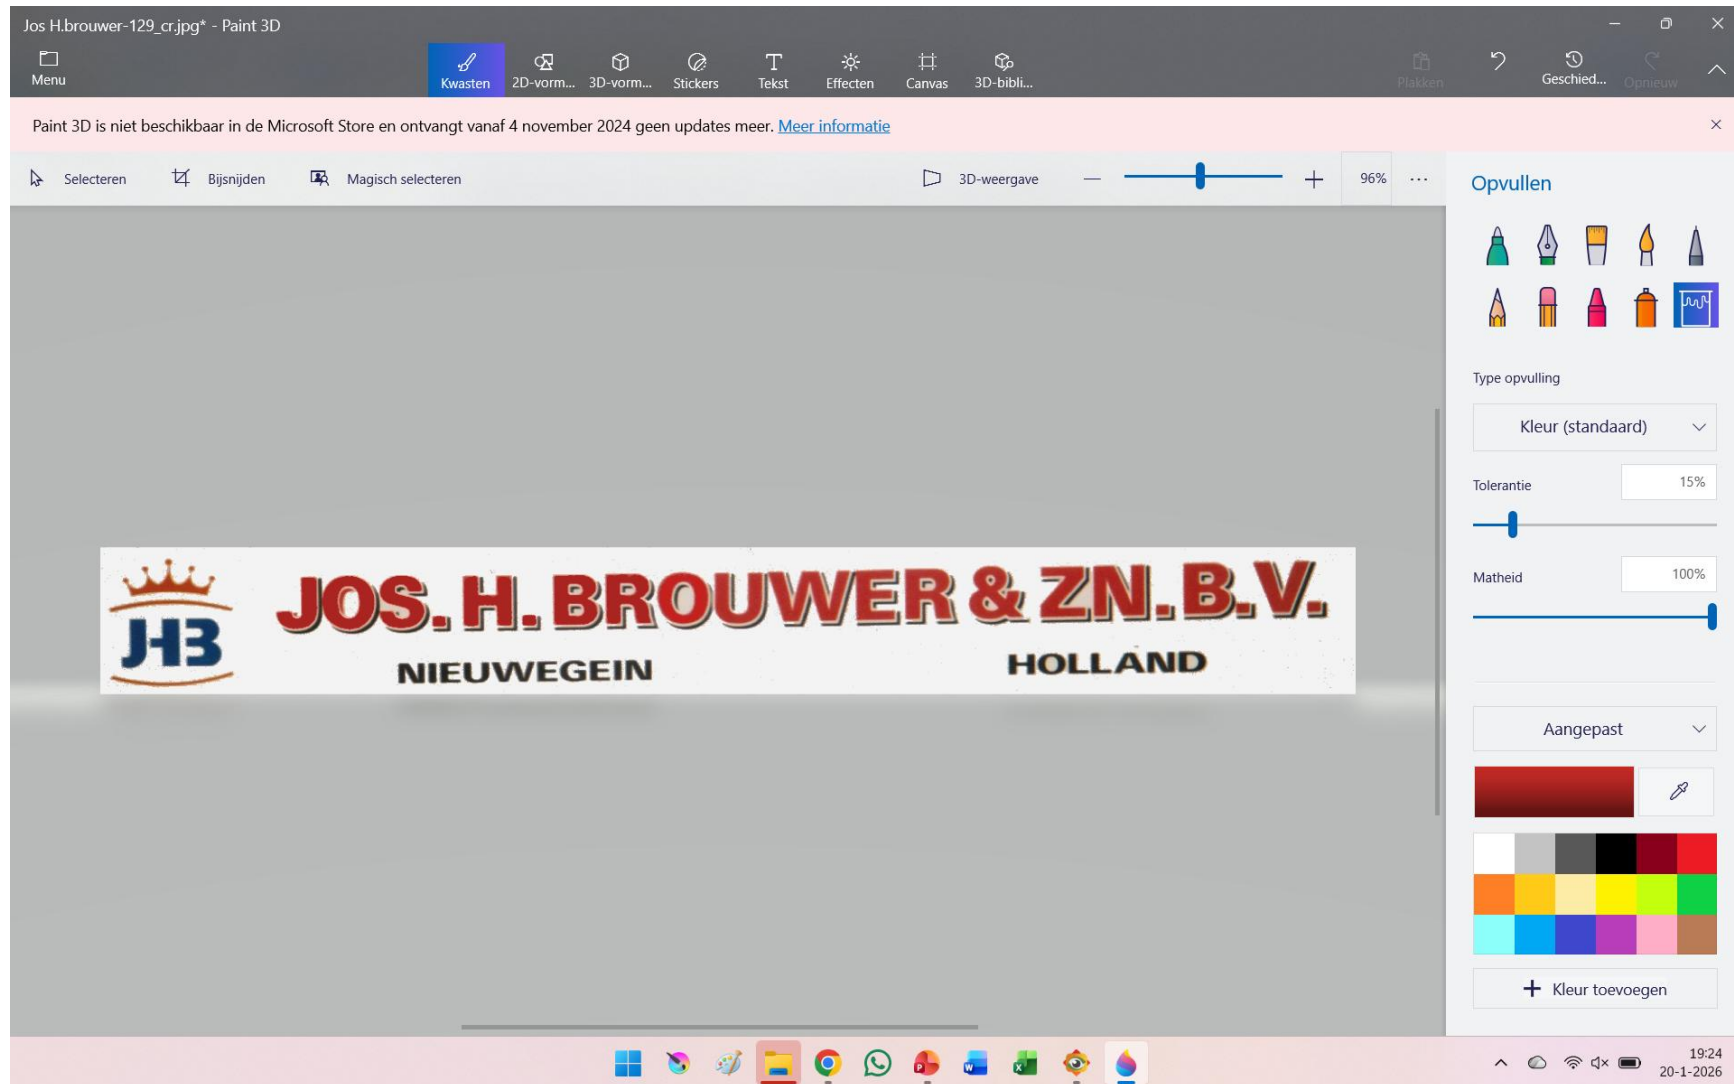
Jos H.brouwer-129_cr.jpg* - Paint 3D

Menu

Kwasten 2D-vorm... 3D-vorm... Stickers Tekst Effecten Canvas 3D-bibli...

Plakken Geschied... Opnieuw

Paint 3D is niet beschikbaar in de Microsoft Store en ontvangt vanaf 4 november 2024 geen updates meer. Meer informatie

Selecteren Bijsnijden Magisch selecteren

3D-weergave 96% ...

JHB

JOS. H. BROUWER & ZN. B.V.

NIEUWEGEIN HOLLAND

Opvullen

Type opvulling

Kleur (standaard)

Tolerantie 15%

Matheid 100%

Aangepast

Kleur toevoegen

19:24
20-1-2026